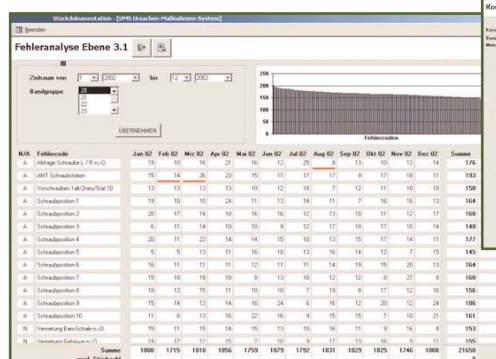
Stückdokumentation - [UMS Ursachen-Maßnahmen-System]

Beenden

Fehleranalyse Ebene 3.1

Zeitraum von 1 2002 bis 12 2002

Bandgruppe 20 21 22 23

ÜBERNEHMEN

250
200
150
100
50
0

Fehlercodes

| N/A | Fehlercode | Jan 02 | Feb 02 | Mrz 02 | Apr 02 | Mai 02 | Jun 02 | Jul 02 | Aug 02 | Sep 02 | Okt 02 | Nov 02 | Dez 02 | Summe |
|---|---|---|---|---|---|---|---|---|---|---|---|---|---|---|
| A | Abfrage Schraube L / R n.i.O. | 19 | 10 | 16 | 21 | 16 | 12 | 25 | 8 | 13 | 10 | 12 | 14 | 176 |
| A | AMT Schraubstation | 15 | 14 | 26 | 23 | 15 | 11 | 17 | 17 | 9 | 17 | 18 | 11 | 193 |
| A | Vorschrauben Teil/Zheu/Stat.10 | 13 | 13 | 13 | 13 | 10 | 12 | 19 | 7 | 12 | 11 | 18 | 10 | 150 |
| A | Schraubposition 1 | 19 | 10 | 10 | 24 | 11 | 13 | 14 | 11 | 7 | 16 | 16 | 13 | 164 |
| A | Schraubposition 2 | 20 | 17 | 14 | 10 | 16 | 16 | 12 | 13 | 10 | 11 | 12 | 17 | 168 |
| A | Schraubposition 3 | 6 | 11 | 14 | 10 | 10 | 9 | 12 | 17 | 10 | 17 | 14 | 19 | 149 |
| A | Schraubposition 4 | 20 | 11 | 23 | 14 | 14 | 15 | 10 | 13 | 15 | 17 | 14 | 11 | 177 |
| A | Schraubposition 5 | 5 | 5 | 13 | 11 | 16 | 10 | 13 | 16 | 14 | 12 | 7 | 15 | 145 |
| A | Schraubposition 6 | 16 | 11 | 11 | 11 | 12 | 11 | 11 | 14 | 19 | 15 | 20 | 13 | 164 |
| A | Schraubposition 7 | 15 | 18 | 19 | 10 | 8 | 13 | 10 | 12 | 12 | 8 | 27 | 8 | 168 |
| A | Schraubposition 8 | 18 | 13 | 15 | 11 | 10 | 10 | 7 | 19 | 8 | 17 | 12 | 16 | 156 |
| A | Schraubposition 9 | 15 | 14 | 13 | 14 | 16 | 24 | 6 | 16 | 12 | 20 | 12 | 24 | 186 |
| A | Schraubposition 10 | 11 | 6 | 13 | 16 | 22 | 16 | 9 | 15 | 15 | 7 | 10 | 21 | 161 |
| N | Vermeßung Bam/Schale n.i.O. | 15 | 11 | 15 | 14 | 15 | 13 | 10 | 16 | 11 | 9 | 16 | 8 | 153 |
| N | Vermeßung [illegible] | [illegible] | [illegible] | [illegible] | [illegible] | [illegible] | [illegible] | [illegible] | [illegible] | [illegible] | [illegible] | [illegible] | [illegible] | 155 |
| | Summe | 1800 | 1715 | 1810 | 1856 | 1759 | 1879 | 1792 | 1831 | 1829 | 1025 | 1746 | 1800 | 21650 |